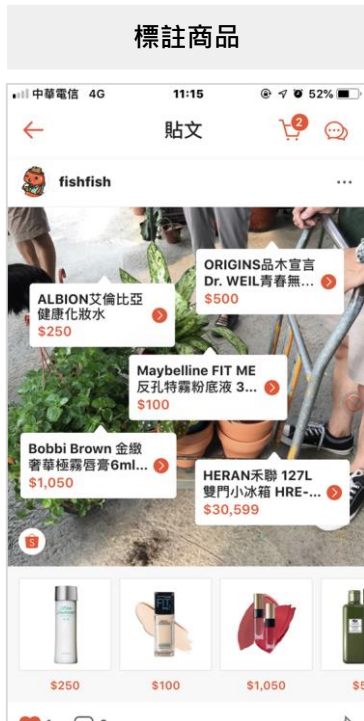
標註商品

中華電信 4G 11:15 52%

貼文 2

fishfish

ORIGINS品木宣言 Dr. WEIL青春無...
$500

ALBION艾倫比亞 健康化妝水
$250

Maybelline FIT ME 反孔特霧粉底液 3...
$100

Bobbi Brown 金緻奢華極霧唇膏6ml...
$1,050

HERAN禾聯 127L 雙門小冰箱 HRE-...
$30,599

$250 $100 $1,050 $5